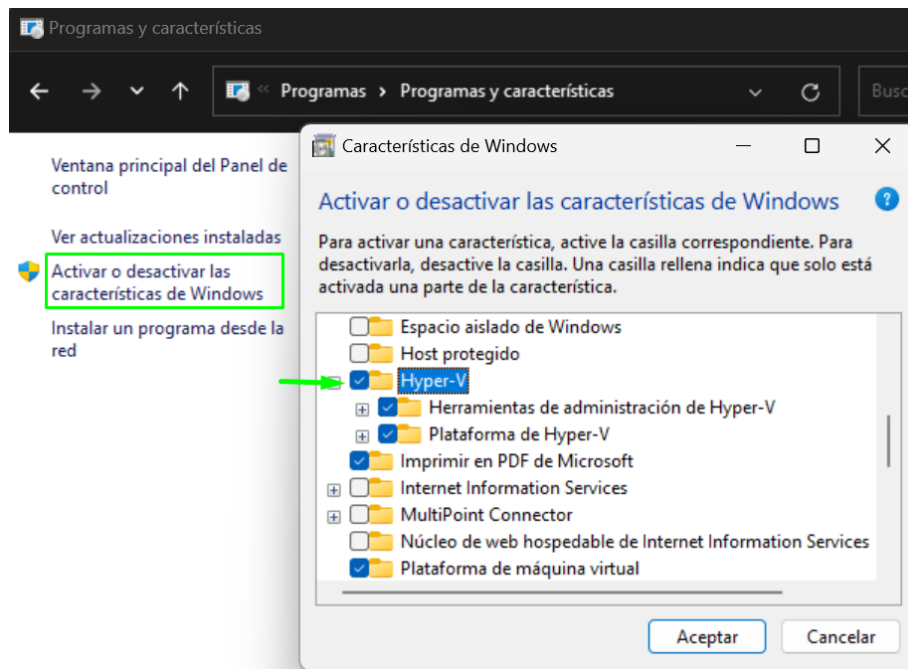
Programas y características

Programas › Programas y características

Busc

Ventana principal del Panel de control

Ver actualizaciones instaladas

Activar o desactivar las características de Windows

Instalar un programa desde la red

Características de Windows

Activar o desactivar las características de Windows

Para activar una característica, active la casilla correspondiente. Para desactivarla, desactive la casilla. Una casilla rellena indica que solo está activada una parte de la característica.

Espacio aislado de Windows
Host protegido
Hyper-V
Herramientas de administración de Hyper-V
Plataforma de Hyper-V
Imprimir en PDF de Microsoft
Internet Information Services
MultiPoint Connector
Núcleo de web hospedable de Internet Information Services
Plataforma de máquina virtual

Aceptar
Cancelar